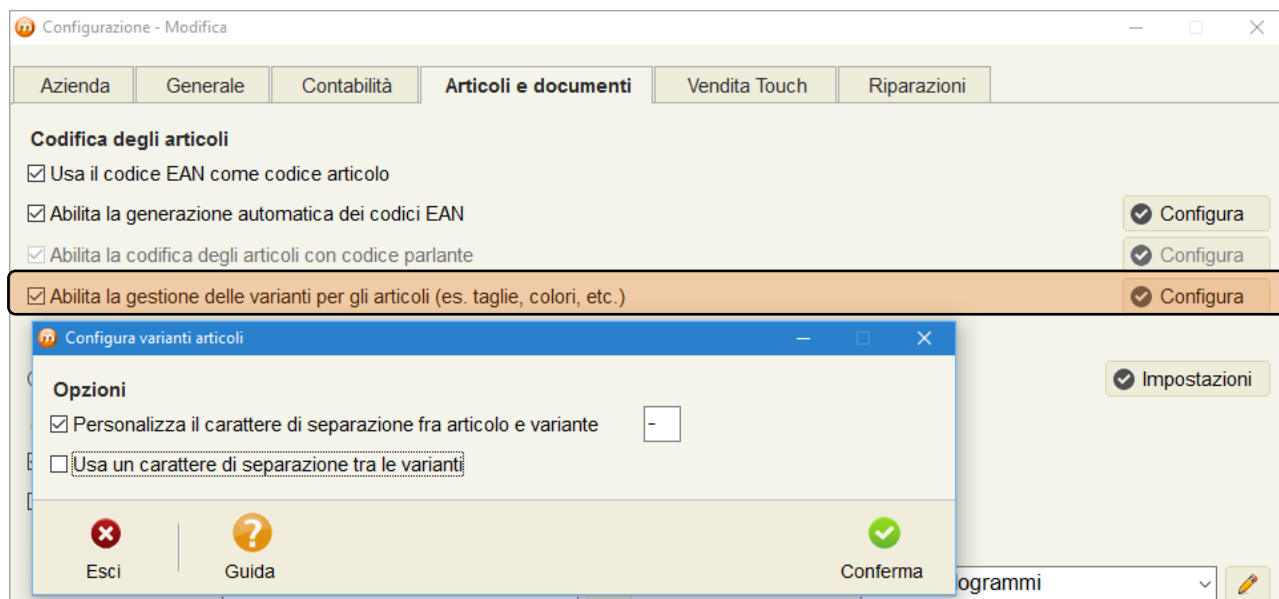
Configurazione - Modifica

Azienda | Generale | Contabilità | Articoli e documenti | Vendita Touch | Riparazioni

Codifica degli articoli

☑ Usa il codice EAN come codice articolo

☑ Abilita la generazione automatica dei codici EAN
Configura

☑ Abilita la codifica degli articoli con codice parlante
Configura

☑ Abilita la gestione delle varianti per gli articoli (es. taglie, colori, etc.)
Configura

Impostazioni

Configura varianti articoli

Opzioni

☑ Personalizza il carattere di separazione fra articolo e variante
-

☐ Usa un carattere di separazione tra le varianti

Esci
Guida
Conferma

ogrammi